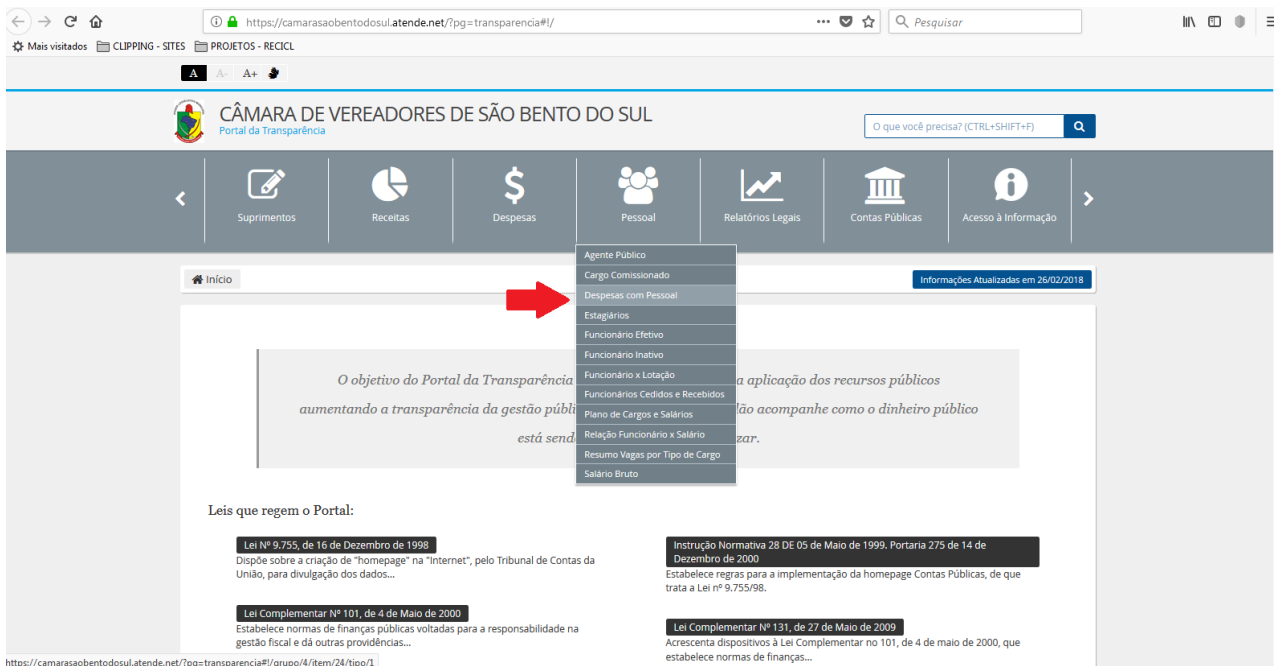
https://camarasaobentodosul.atende.net/?pg=transparencia#!/

Pesquisar

Mais visitados CLIPPING - SITES PROJETOS - RECICL

A A- A+

CÂMARA DE VEREADORES DE SÃO BENTO DO SUL
Portal da Transparência

O que você precisa? (CTRL+SHIFT+F)

Suprimentos Receitas Despesas Pessoal Relatórios Legais Contas Públicas Acesso à Informação

Início

Informações Atualizadas em 26/02/2018

Agente Público
Cargo Comissionado
Despesas com Pessoal
Estagiários
Funcionário Efetivo
Funcionário Inativo
Funcionário x Lotação
Funcionários Cedidos e Recebidos
Plano de Cargos e Salários
Relação Funcionário x Salário
Resumo Vagas por Tipo de Cargo
Salário Bruto

O objetivo do Portal da Transparência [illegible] a aplicação dos recursos públicos aumentando a transparência da gestão públi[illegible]dão acompanhe como o dinheiro público está send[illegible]zar.

Leis que regem o Portal:

Lei Nº 9.755, de 16 de Dezembro de 1998
Dispõe sobre a criação de "homepage" na "Internet", pelo Tribunal de Contas da União, para divulgação dos dados...

Instrução Normativa 28 DE 05 de Maio de 1999. Portaria 275 de 14 de Dezembro de 2000
Estabelece regras para a implementação da homepage Contas Públicas, de que trata a Lei nº 9.755/98.

Lei Complementar Nº 101, de 4 de Maio de 2000
Estabelece normas de finanças públicas voltadas para a responsabilidade na gestão fiscal e dá outras providências...

Lei Complementar Nº 131, de 27 de Maio de 2009
Acrescenta dispositivos à Lei Complementar no 101, de 4 de maio de 2000, que estabelece normas de finanças...

https://camarasaobentodosul.atende.net/?pg=transparencia#!/grupo/4/item/24/tipo/1